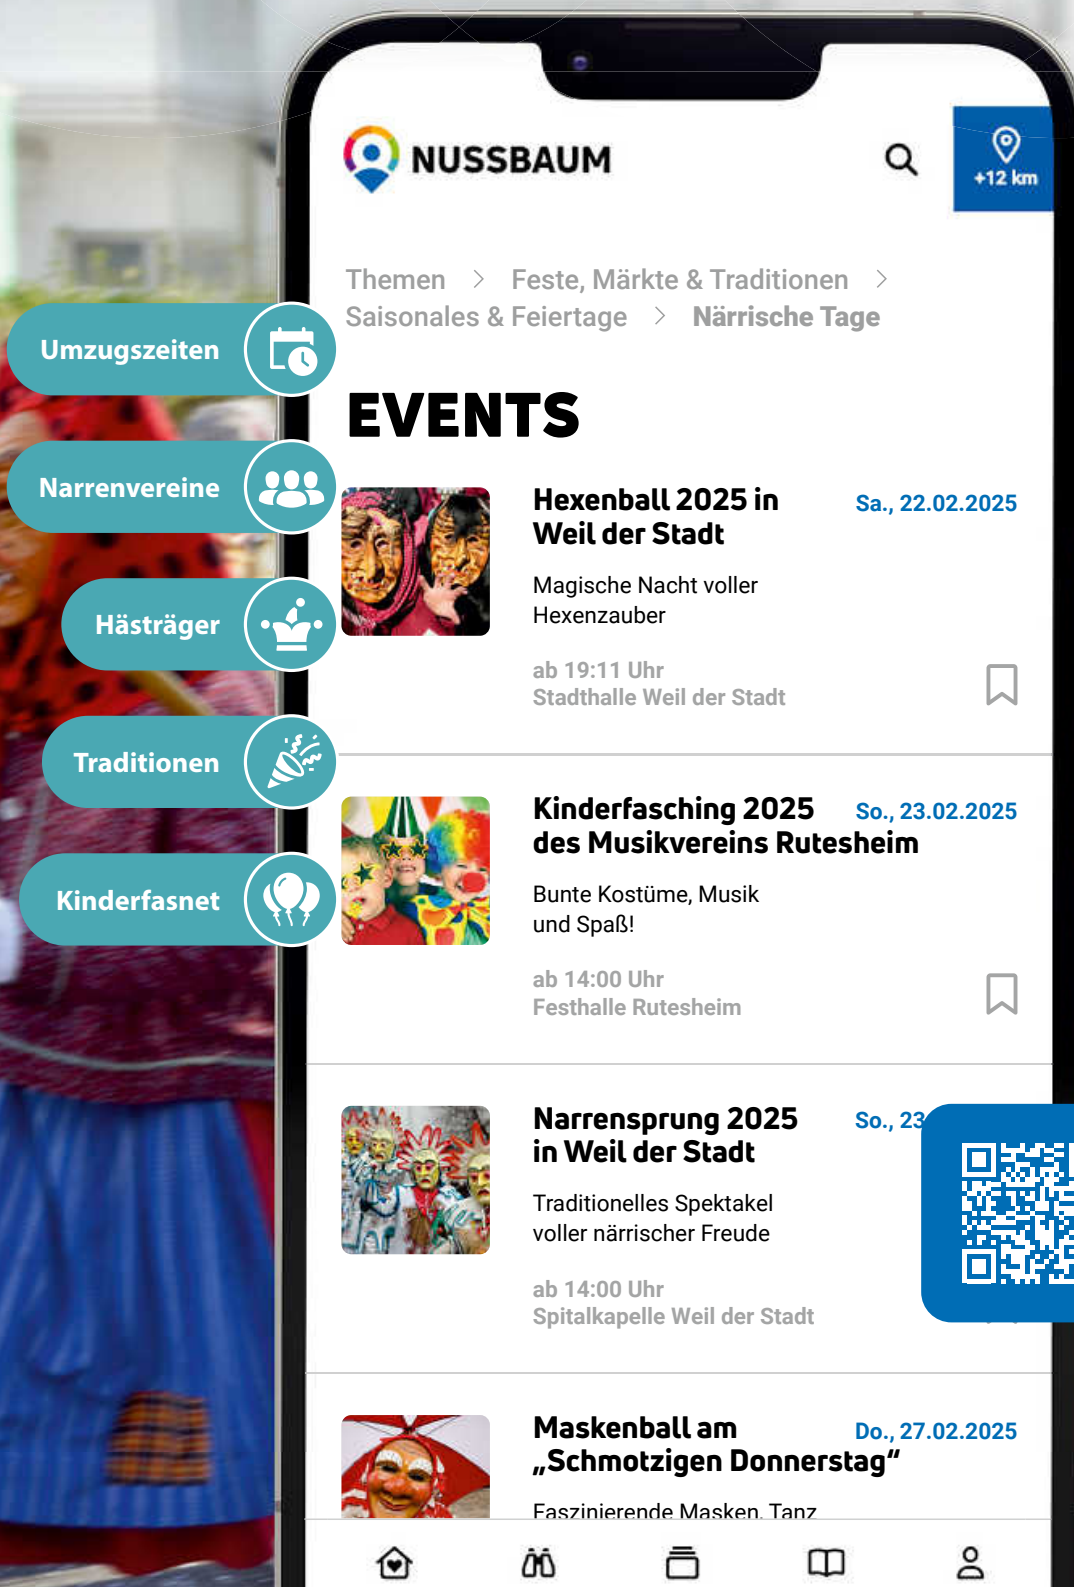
Umzugszeiten

Narrenvereine

Hästräger

Traditionen

Kinderfasnet

NUSSBAUM

+12 km

Themen > Feste, Märkte & Traditionen > Saisonales & Feiertage > Närrische Tage

EVENTS

Hexenball 2025 in Weil der Stadt

Sa., 22.02.2025

Magische Nacht voller Hexenzauber

ab 19:11 Uhr
Stadthalle Weil der Stadt

Kinderfasching 2025 des Musikvereins Rutesheim

So., 23.02.2025

Bunte Kostüme, Musik und Spaß!

ab 14:00 Uhr
Festhalle Rutesheim

Narrensprung 2025 in Weil der Stadt

So., 23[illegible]

Traditionelles Spektakel voller närrischer Freude

ab 14:00 Uhr
Spitalkapelle Weil der Stadt

Maskenball am „Schmotzigen Donnerstag“

Do., 27.02.2025

Faszinierende Masken, Tanz